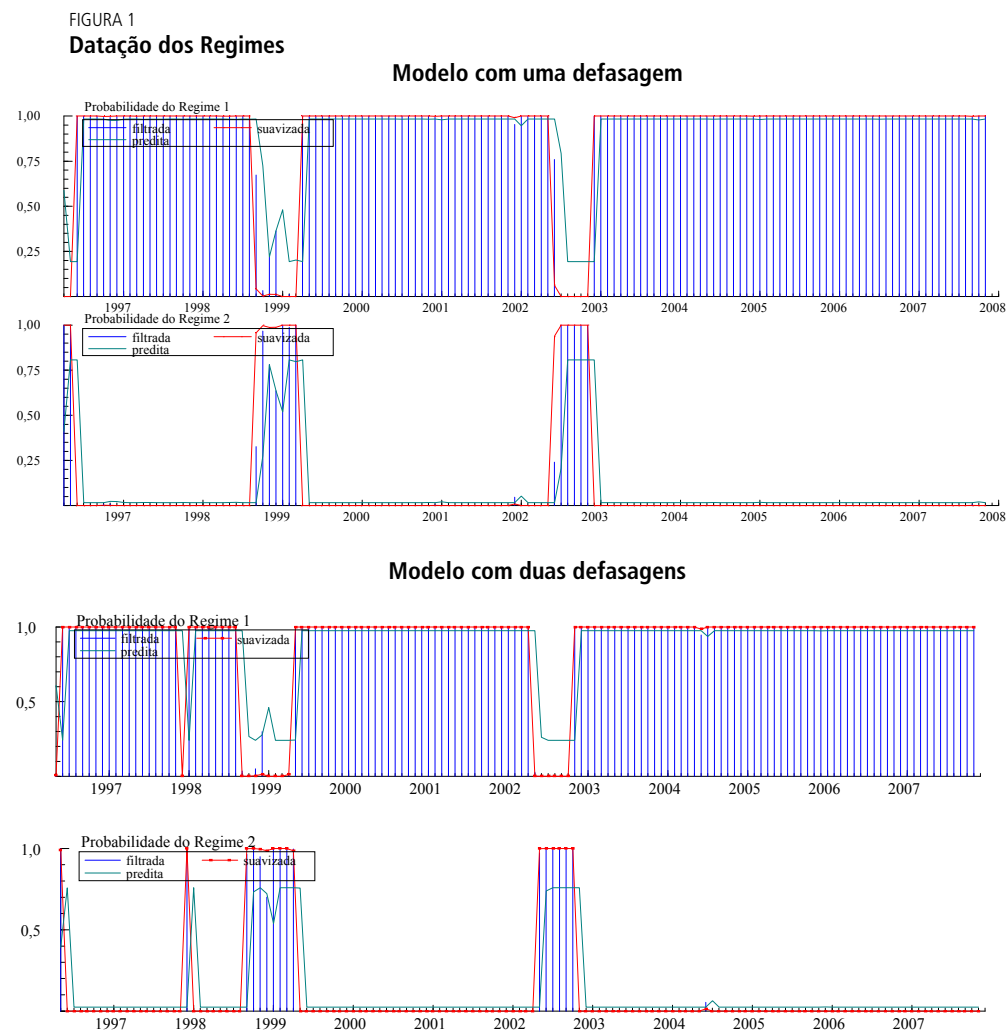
FIGURA 1
**Datação dos Regimes**

**Modelo com uma defasagem**

Probabilidade do Regime 1
filtrada
predita
suavizada
1,00
0,75
0,50
0,25
1997 1998 1999 2000 2001 2002 2003 2004 2005 2006 2007 2008

Probabilidade do Regime 2
filtrada
predita
suavizada
1,00
0,75
0,50
0,25
1997 1998 1999 2000 2001 2002 2003 2004 2005 2006 2007 2008

**Modelo com duas defasagens**

Probabilidade do Regime 1
filtrada
predita
suavizada
1,0
0,5
1997 1998 1999 2000 2001 2002 2003 2004 2005 2006 2007

Probabilidade do Regime 2
filtrada
predita
suavizada
1,0
0,5
1997 1998 1999 2000 2001 2002 2003 2004 2005 2006 2007